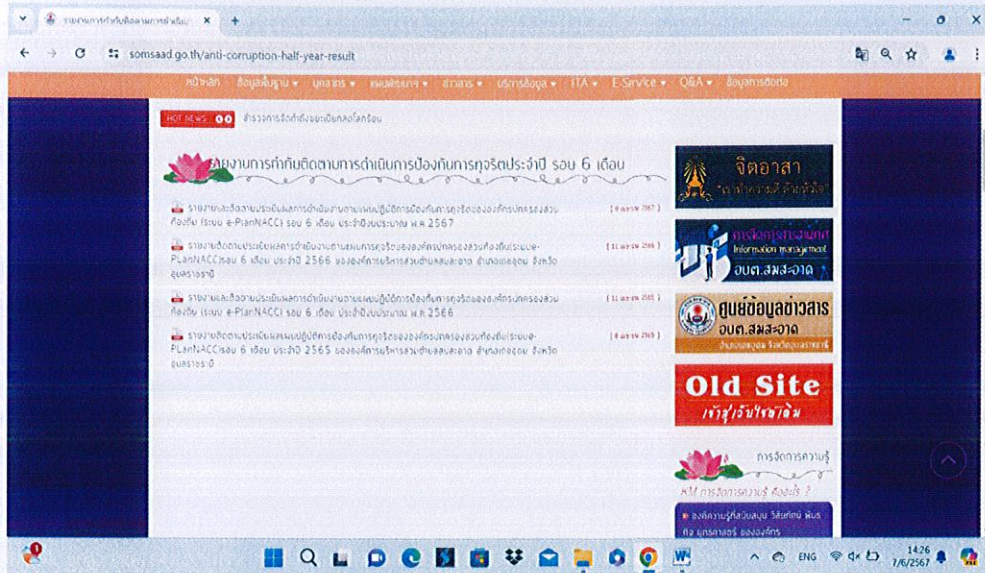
รายงานการกำกับติดตามการดำเนินการ ×
+
somsaad.go.th/anti-corruption-half-year-result
หน้าหลัก ข้อมูลพื้นฐาน ▾ บุคลากร ▾ แผนพัฒนา ▾ ข่าวสาร ▾ บริการข้อมูล ▾ ITA ▾ E-Service ▾ Q&A ▾ ข้อมูลการติดต่อ
HOT NEWS
สำรวจการจัดทำถังขยะเปียกลดโลกร้อน
รายงานการกำกับติดตามการดำเนินการป้องกันการทุจริตประจำปี รอบ 6 เดือน
รายงานผลการติดตามประเมินผลการดำเนินงานตามแผนปฏิบัติการป้องกันการทุจริตขององค์กรปกครองส่วนท้องถิ่น (ระบบ e-PlanNACC) รอบ 6 เดือน ประจำปีงบประมาณ พ.ศ.2567
[ 8 เมษายน 2567 ]
รายงานติดตามประเมินผลการดำเนินงานตามแผนการทุจริตขององค์กรปกครองส่วนท้องถิ่น(ระบบ e-PLanNACC)รอบ 6 เดือน ประจำปี 2566 ขององค์การบริหารส่วนตำบลสมสะอาด อำเภอกุดจับ จังหวัดอุดรธานี
[ 11 เมษายน 2566 ]
รายงานผลการติดตามประเมินผลการดำเนินงานตามแผนปฏิบัติการป้องกันการทุจริตขององค์กรปกครองส่วนท้องถิ่น (ระบบ e-PlanNACC) รอบ 6 เดือน ประจำปี 2566
[ 11 เมษายน 2566 ]
รายงานติดตามประเมินผลแผนปฏิบัติการป้องกันการทุจริตขององค์กรปกครองส่วนท้องถิ่น(ระบบ e-PLanNACC)รอบ 6 เดือน ประจำปี 2565 ขององค์การบริหารส่วนตำบลสมสะอาด อำเภอกุดจับ จังหวัดอุดรธานี
[ 8 เมษายน 2565 ]
จิตอาสา
"เราทำความดี ด้วยหัวใจ"
การจัดการสารสนเทศ
Information management
อบต.สมสะอาด
ศูนย์ข้อมูลข่าวสาร
อบต.สมสะอาด
Old Site
เข้าสู่เว็บไซต์เดิม
การจัดการความรู้
KM การจัดการความรู้ คืออะไร ?
องค์ความรู้สวนสมุนไพร วิสัยทัศน์ พันธกิจ ยุทธศาสตร์ ขององค์กร
ENG
14:26
7/6/2567